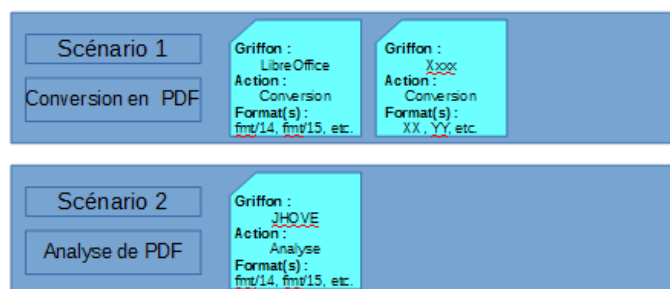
Scénario 1

Conversion en PDF

Griffon :
LibreOffice
Action :
Conversion
Format(s) :
fmt/14, fmt/15, etc.

Griffon :
Xxxx
Action :
Conversion
Format(s) :
XX , YY, etc.

Scénario 2

Analyse de PDF

Griffon :
JHOVE
Action :
Analyse
Format(s) :
fmt/14, fmt/15, etc.